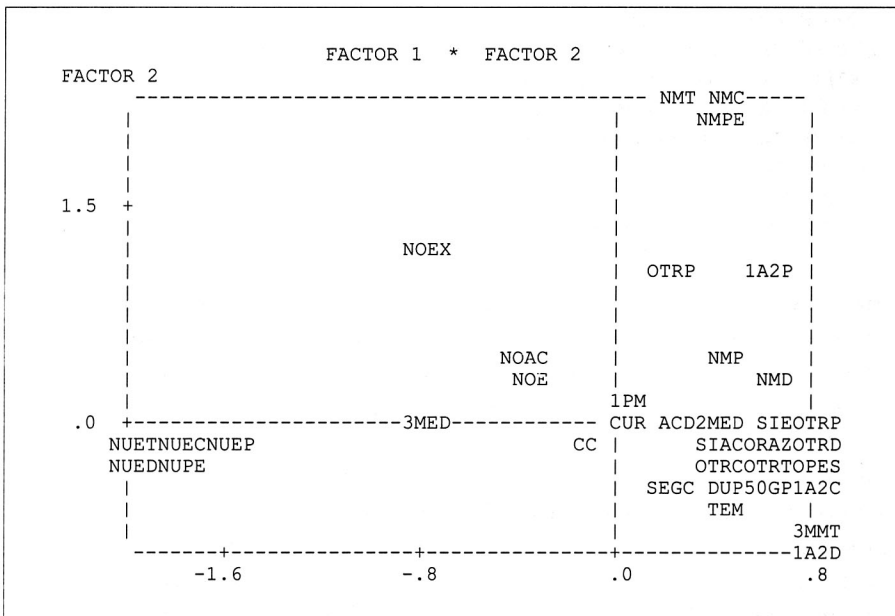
FACTOR 1 * FACTOR 2
FACTOR 2

NMT NMC
NMPE

1.5 +

NOEX

OTRP 1A2P

NOAC
NOE

NMP
NMD

1PM
.0 +---3MED--- CUR ACD2MED SIEOTRP
NUETNUECNUEP
NUEDNUPE

CC

SIACORAZOTRD
OTRCOTRTOPES
SEGC DUP50GP1A2C
TEM
3MMT
1A2D

-1.6 -.8 .0 .8